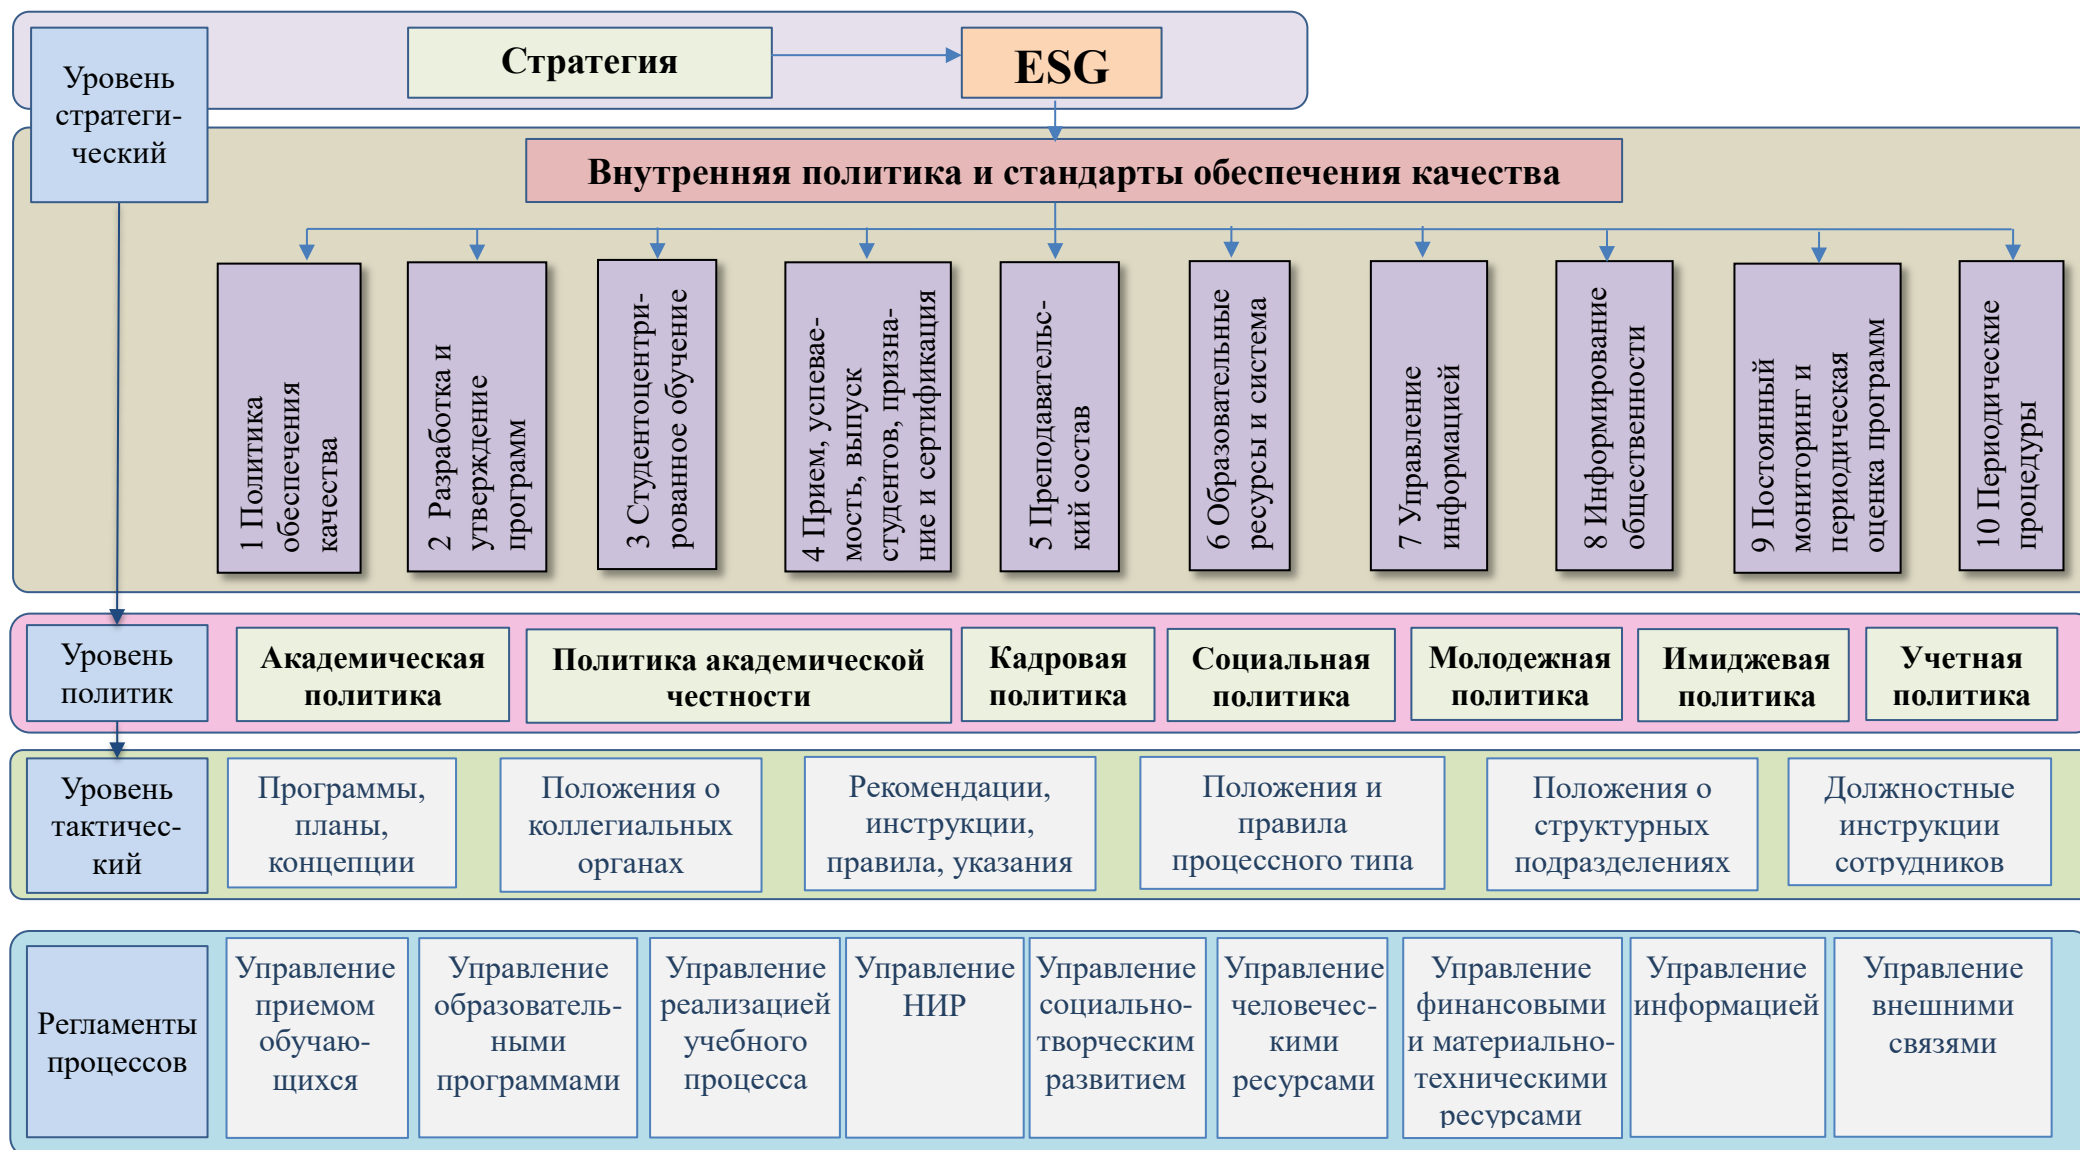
Уровень стратегический

Стратегия

ESG

Внутренняя политика и стандарты обеспечения качества

1 Политика обеспечения качества

2 Разработка и утверждение программ

3 Студентоцентрированное обучение

4 Прием, успеваемость, выпуск студентов, признание и сертификация

5 Преподавательский состав

6 Образовательные ресурсы и система

7 Управление информацией

8 Информирование общественности

9 Постоянный мониторинг и периодическая оценка программ

10 Периодические процедуры

Уровень политик

Академическая политика

Политика академической честности

Кадровая политика

Социальная политика

Молодежная политика

Имиджевая политика

Учетная политика

Уровень тактический

Программы, планы, концепции

Положения о коллегиальных органах

Рекомендации, инструкции, правила, указания

Положения и правила процессного типа

Положения о структурных подразделениях

Должностные инструкции сотрудников

Регламенты процессов

Управление приемом обучающихся

Управление образовательными программами

Управление реализацией учебного процесса

Управление НИР

Управление социально-творческим развитием

Управление человеческими ресурсами

Управление финансовыми и материально-техническими ресурсами

Управление информацией

Управление внешними связями